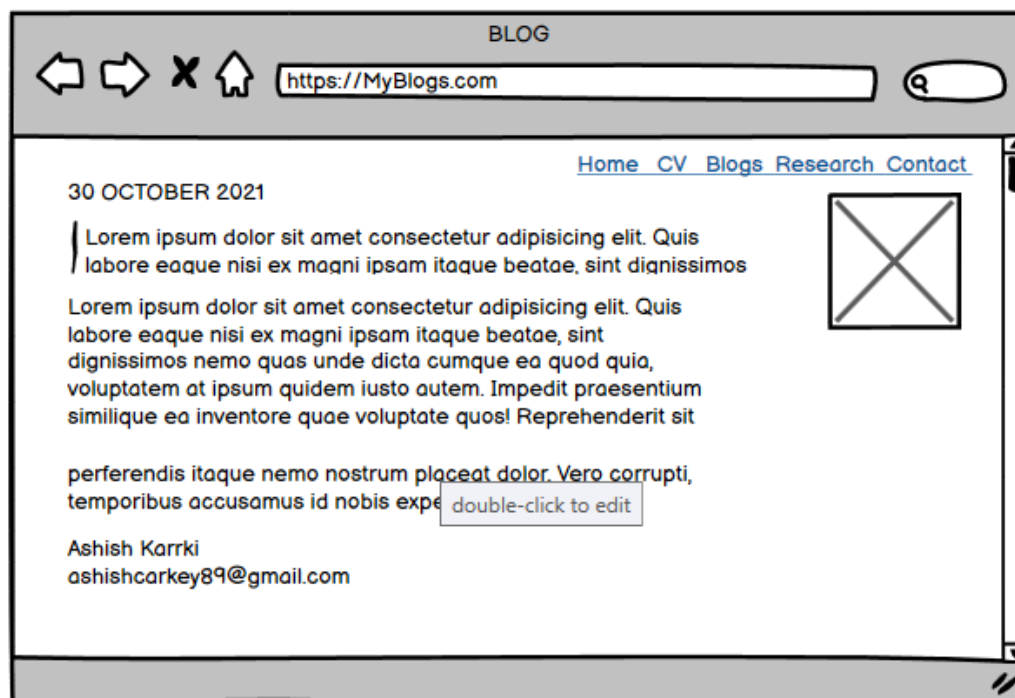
BLOG

https://MyBlogs.com

Home CV Blogs Research Contact

30 OCTOBER 2021

Lorem ipsum dolor sit amet consectetur adipisicing elit. Quis labore eaque nisi ex magni ipsam itaque beatae, sint dignissimos

Lorem ipsum dolor sit amet consectetur adipisicing elit. Quis labore eaque nisi ex magni ipsam itaque beatae, sint dignissimos nemo quas unde dicta cumque ea quod quia, voluptatem at ipsum quidem iusto autem. Impedit praesentium similique ea inventore quae voluptate quos! Reprehenderit sit

perferendis itaque nemo nostrum placeat dolor. Vero corrupti, temporibus accusamus id nobis expe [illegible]

double-click to edit

Ashish Karrki
ashishcarkey89@gmail.com